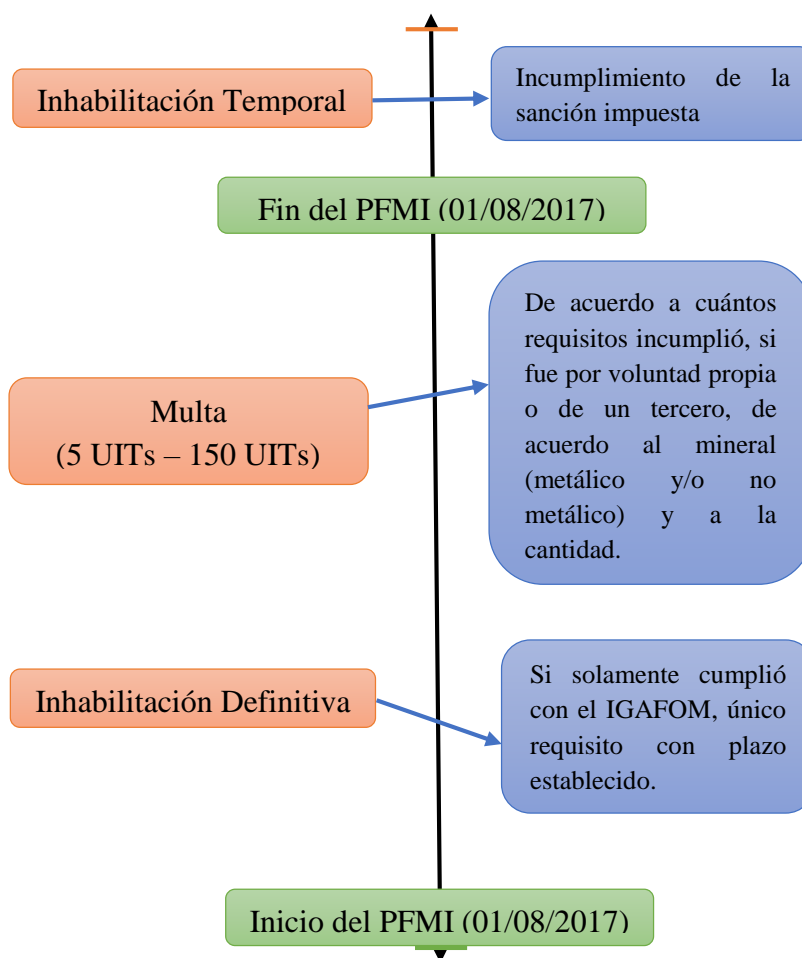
Inhabilitación Temporal

Incumplimiento de la sanción impuesta

Fin del PFMI (01/08/2017)

Multa
(5 UITs – 150 UITs)

De acuerdo a cuántos requisitos incumplió, si fue por voluntad propia o de un tercero, de acuerdo al mineral (metálico y/o no metálico) y a la cantidad.

Inhabilitación Definitiva

Si solamente cumplió con el IGAFOM, único requisito con plazo establecido.

Inicio del PFMI (01/08/2017)